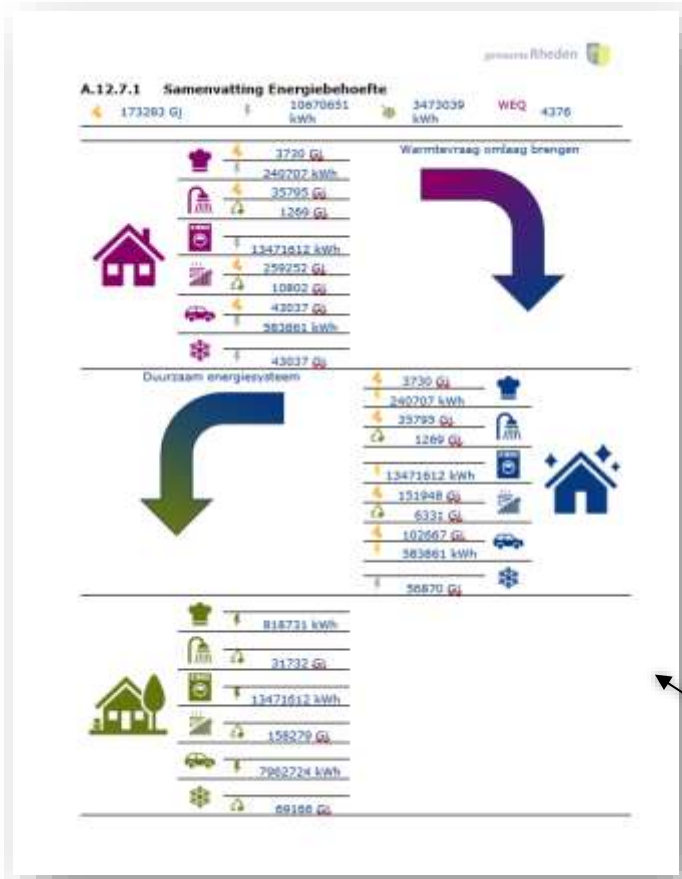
gemeente Rheden

A.12.7.1 Samenvatting Energiebehoefte

173283 GJ 10670651 kWh 3473039 kWh WEQ 4376

3730 GJ
240707 kWh
35795 GJ
1269 GJ
13471612 kWh
259252 GJ
10802 GJ
43037 GJ
383861 kWh
43037 GJ

Warmtevraag omlaag brengen

Duurzaam energiesysteem

3730 GJ
240707 kWh
35795 GJ
1269 GJ
13471612 kWh
151948 GJ
6331 GJ
102667 GJ
383861 kWh
56870 GJ

818731 kWh
31732 GJ
13471612 kWh
158279 GJ
7962724 kWh
69166 GJ